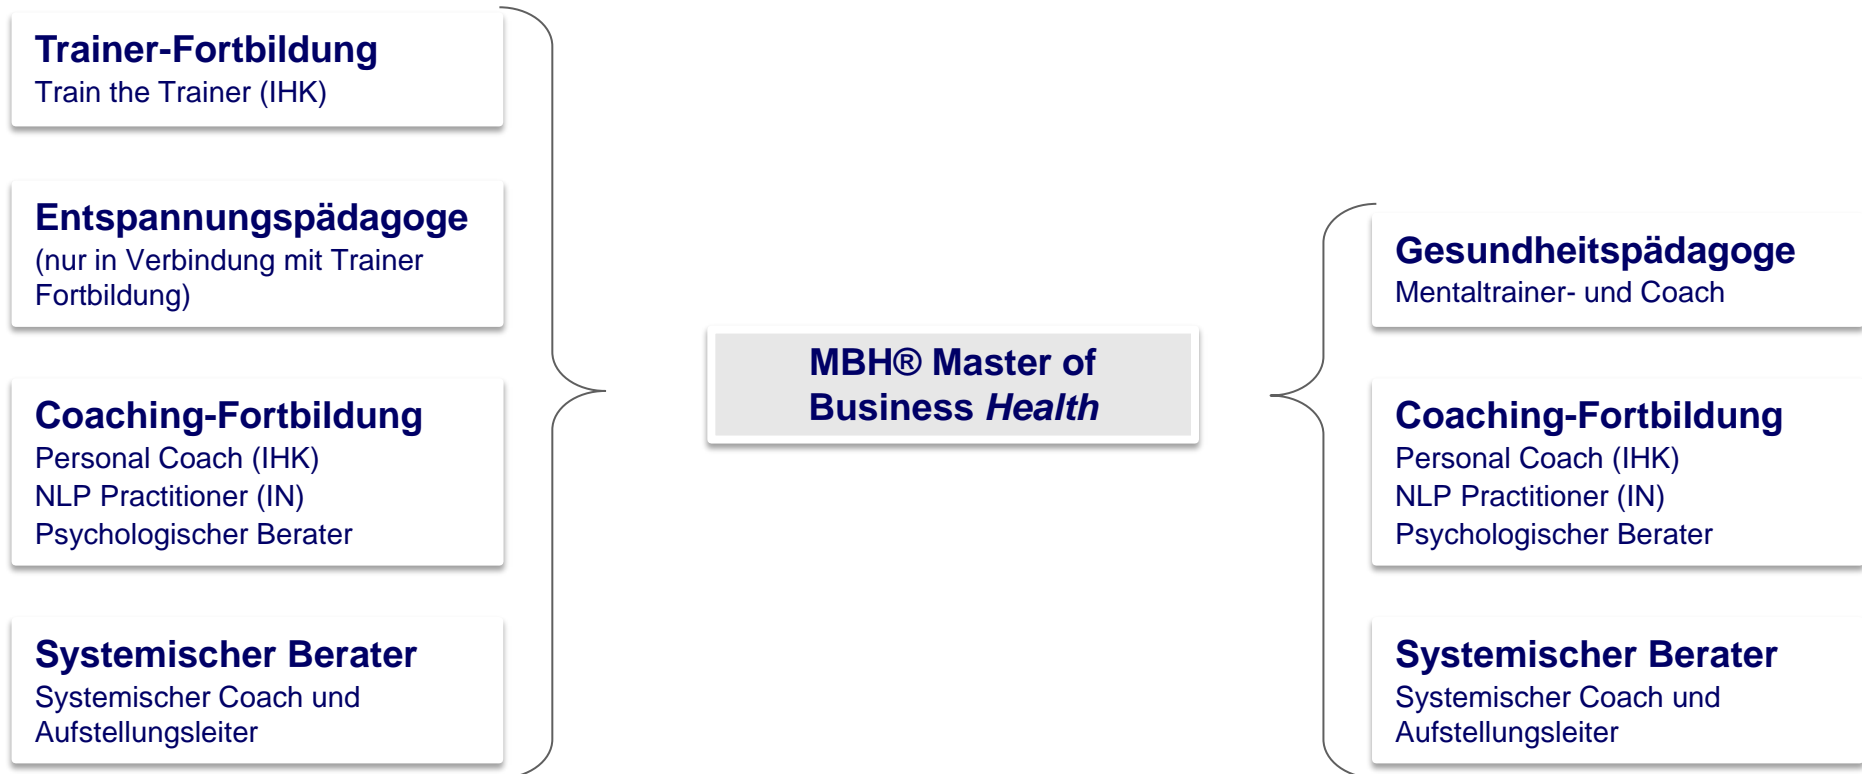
Trainer-Fortbildung
Train the Trainer (IHK)

Entspannungspädagoge
(nur in Verbindung mit Trainer Fortbildung)

Coaching-Fortbildung
Personal Coach (IHK)
NLP Practitioner (IN)
Psychologischer Berater

Systemischer Berater
Systemischer Coach und Aufstellungsleiter

MBH® Master of Business *Health*

Gesundheitspädagoge
Mentaltrainer- und Coach

Coaching-Fortbildung
Personal Coach (IHK)
NLP Practitioner (IN)
Psychologischer Berater

Systemischer Berater
Systemischer Coach und Aufstellungsleiter